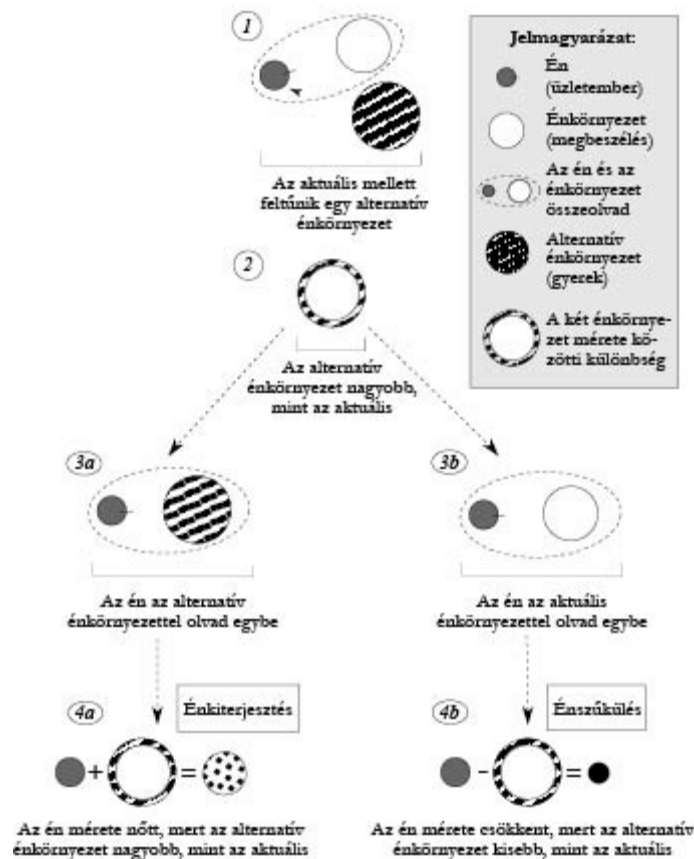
1

Az aktuális mellett feltűnik egy alternatív énkörnyezet

Jelmagyarázat:

Én (üzletember)

Énkörnyezet (megbeszélés)

Az én és az énkörnyezet összeolvad

Alternatív énkörnyezet (gyerek)

A két énkörnyezet mérete közötti különbség

2

Az alternatív énkörnyezet nagyobb, mint az aktuális

3a

Az én az alternatív énkörnyezettel olvad egybe

3b

Az én az aktuális énkörnyezettel olvad egybe

4a

Énkiterjesztés

+ =

Az én mérete nőtt, mert az alternatív énkörnyezet nagyobb, mint az aktuális

4b

Énszűkülés

- =

Az én mérete csökkent, mert az alternatív énkörnyezet kisebb, mint az aktuális